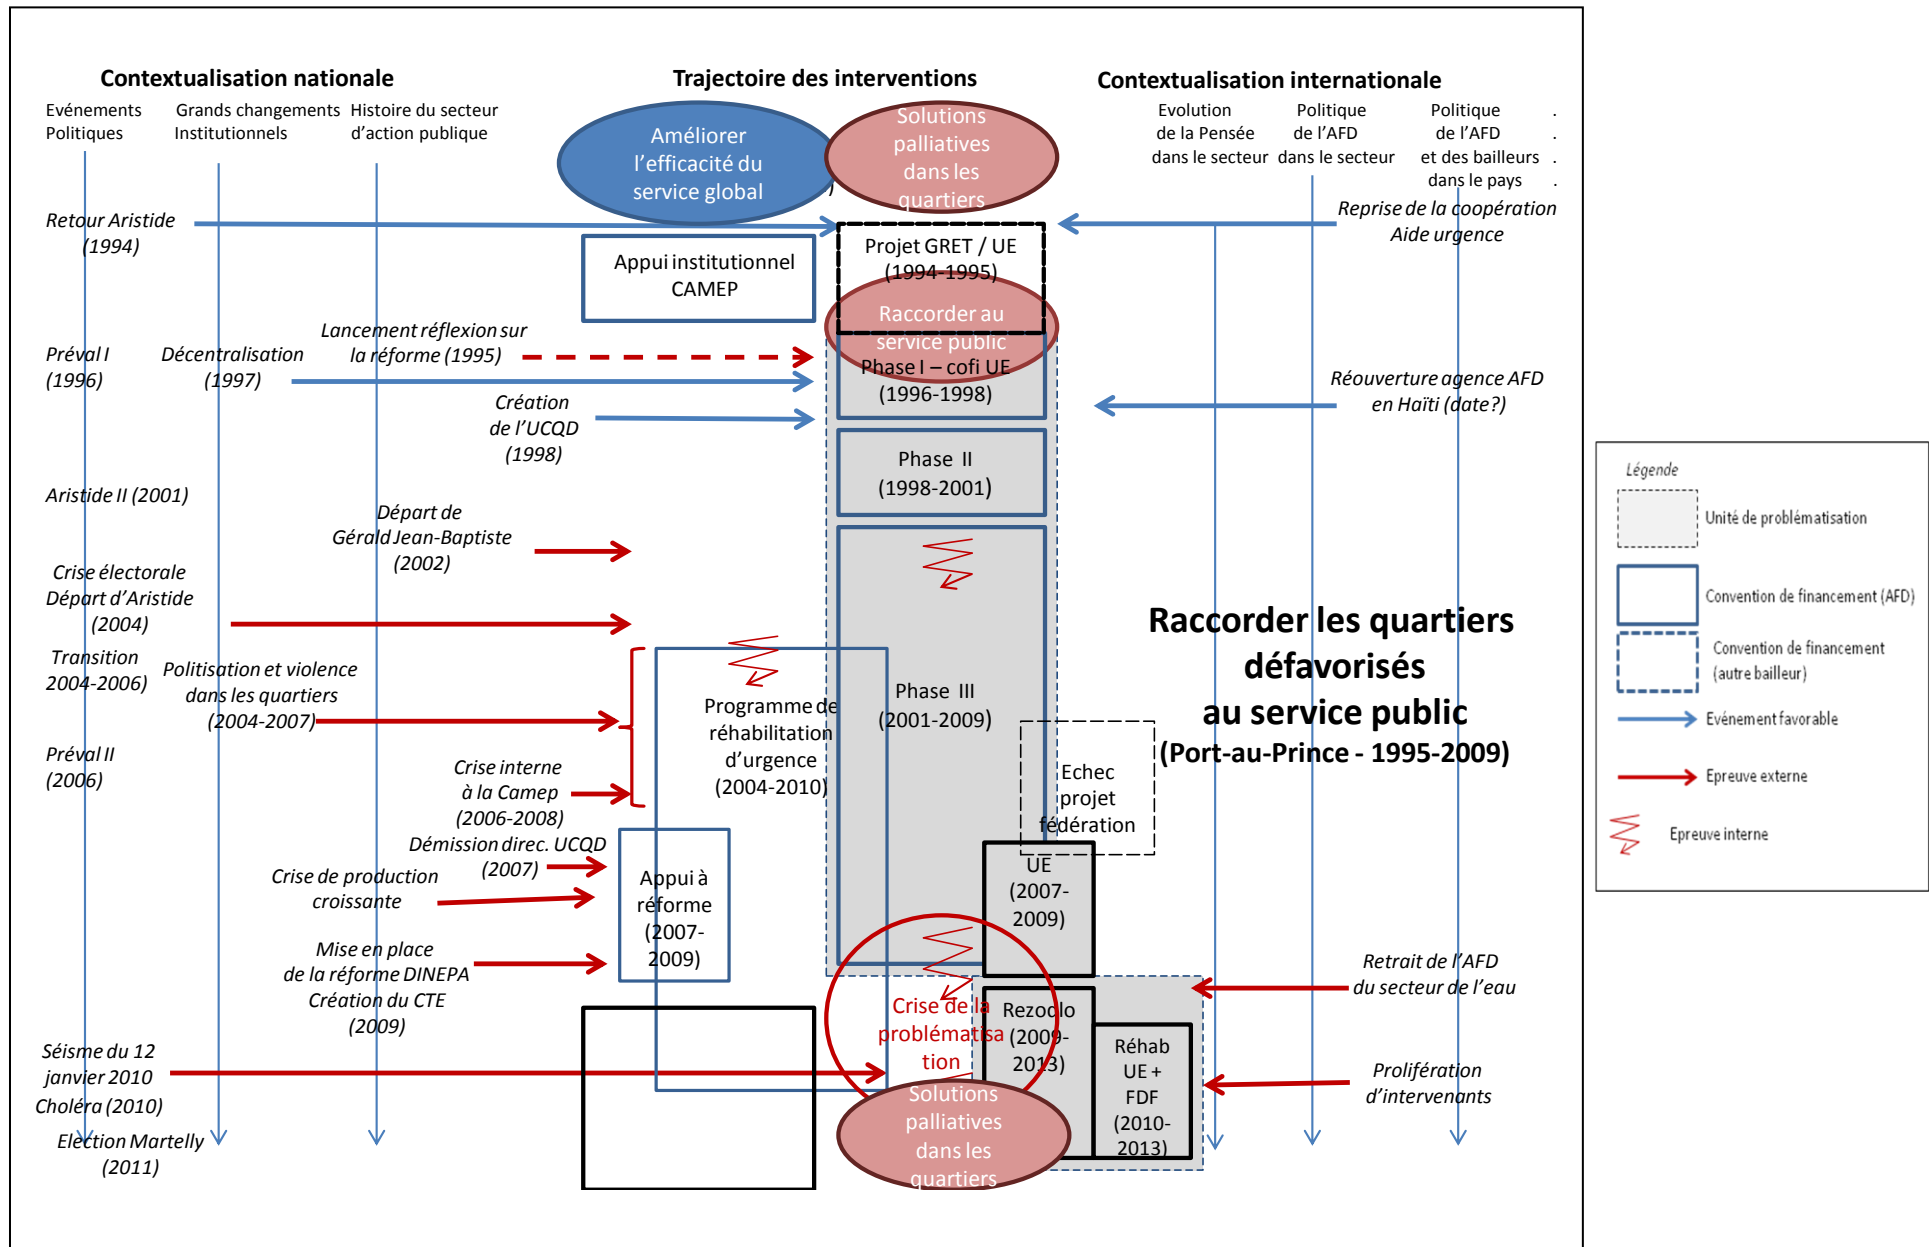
Contextualisation nationale

Evénements Politiques

Grands changements Institutionnels

Histoire du secteur d'action publique

Trajectoire des interventions

Contextualisation internationale

Evolution de la Pensée dans le secteur

Politique de l'AFD dans le secteur

Politique de l'AFD et des bailleurs dans le pays

Améliorer l'efficacité du service global

Solutions palliatives dans les quartiers

Retour Aristide (1994)

Reprise de la coopération Aide urgence

Appui institutionnel CAMEP

Projet GRET / UE (1994-1995)

Raccorder au service public

Phase I – cofi UE (1996-1998)

Préval I (1996)

Décentralisation (1997)

Lancement réflexion sur la réforme (1995)

Création de l'UCQD (1998)

Réouverture agence AFD en Haïti (date?)

Phase II (1998-2001)

Aristide II (2001)

Départ de Gérald Jean-Baptiste (2002)

Crise électorale Départ d'Aristide (2004)

Transition 2004-2006

Politisation et violence dans les quartiers (2004-2007)

Programme de réhabilitation d'urgence (2004-2010)

Phase III (2001-2009)

Raccorder les quartiers défavorisés au service public (Port-au-Prince - 1995-2009)

Préval II (2006)

Crise interne à la Camep (2006-2008)

Echec projet fédération

Démission direc. UCQD (2007)

UE (2007-2009)

Crise de production croissante

Appui à réforme (2007-2009)

Mise en place de la réforme DINEPA Création du CTE (2009)

Crise de la problématisation

Rezodlo (2009-2013)

Retrait de l'AFD du secteur de l'eau

Séisme du 12 janvier 2010 Choléra (2010)

Réhab UE + FDF (2010-2013)

Prolifération d'intervenants

Solutions palliatives dans les quartiers

Election Martelly (2011)

Légende

Unité de problématisation

Convention de financement (AFD)

Convention de financement (autre bailleur)

Evénement favorable

Epreuve externe

Epreuve interne